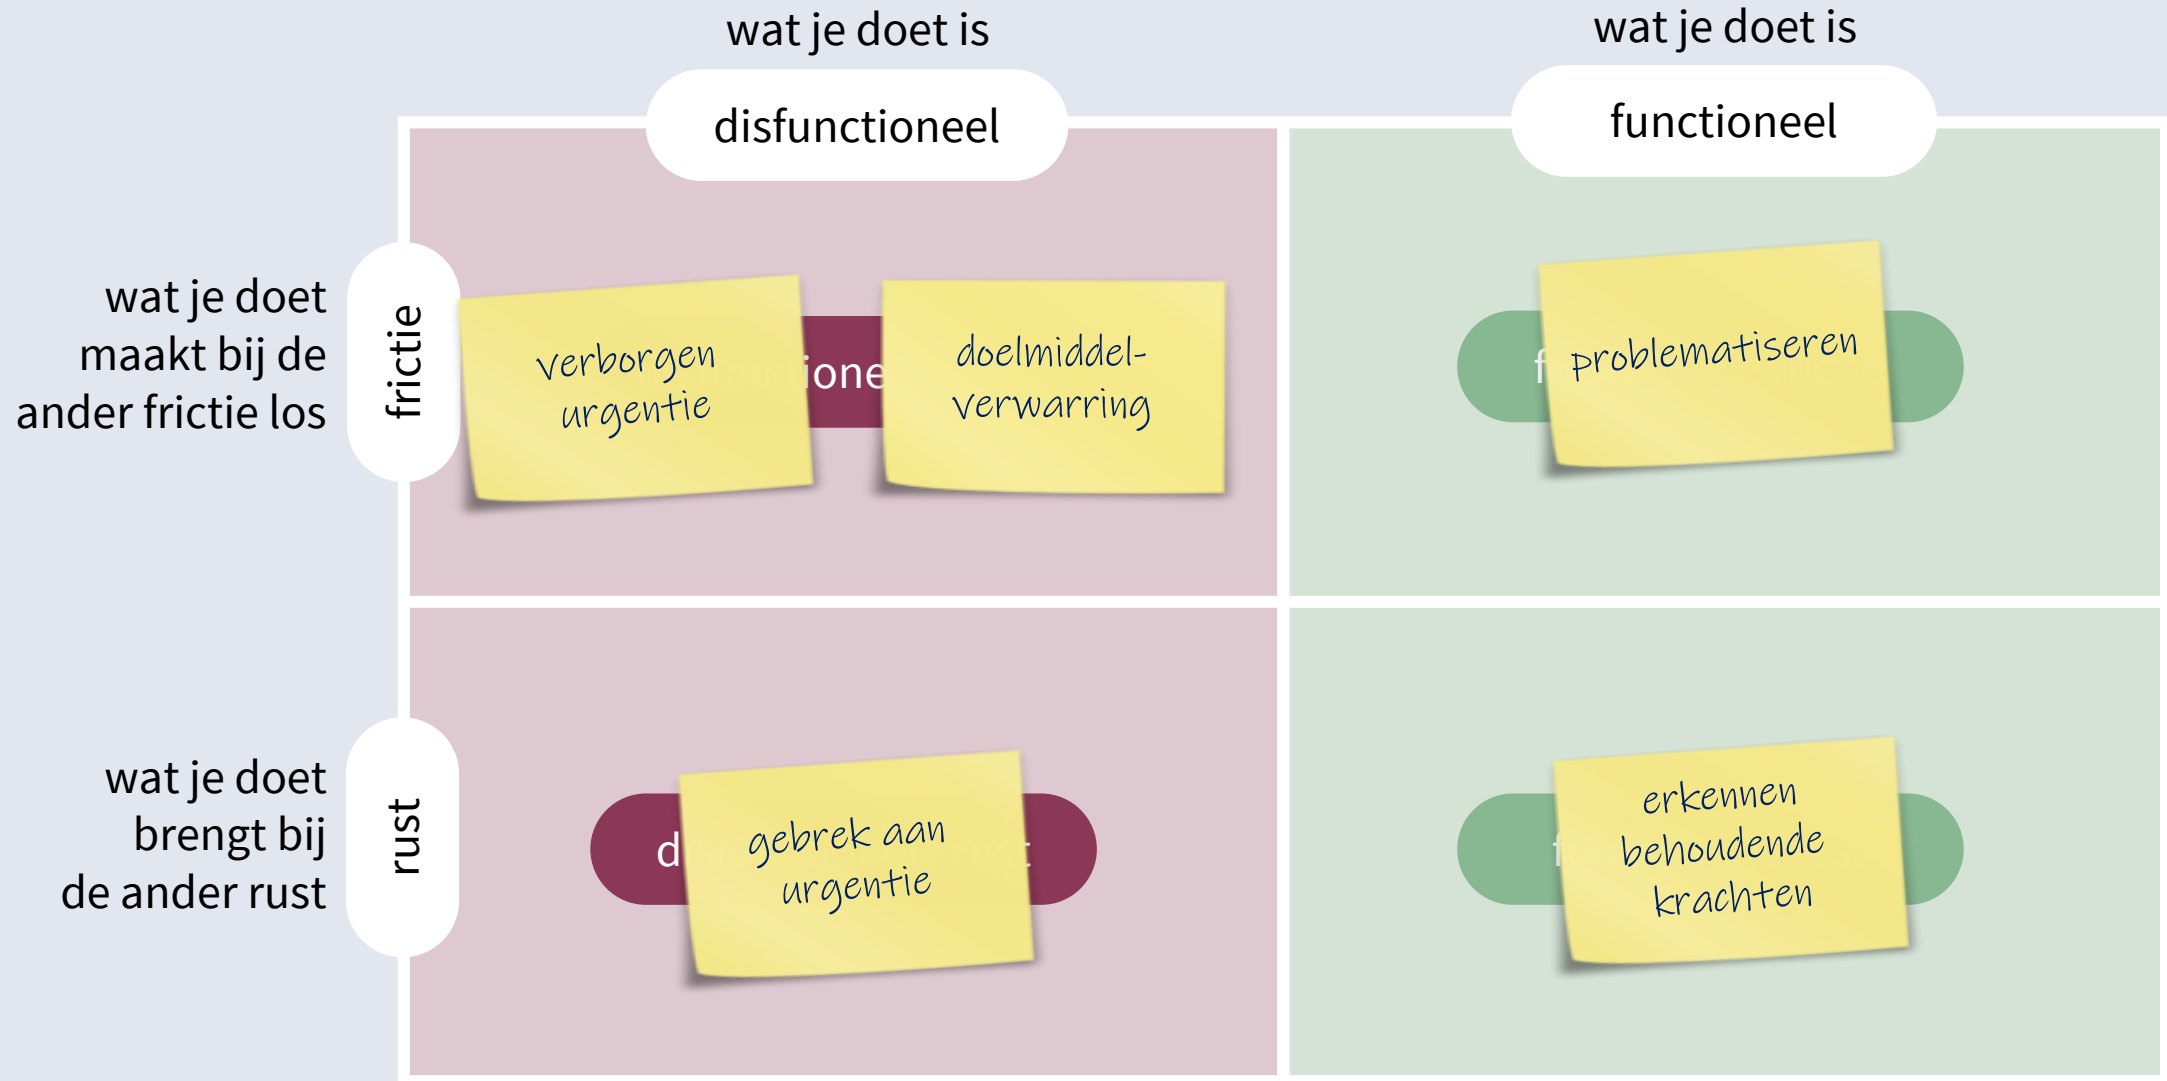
wat je doet is

disfunctioneel

wat je doet is

functioneel

wat je doet maakt bij de ander frictie los

frictie

verborgen urgentie

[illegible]ione

doelmiddel-verwarring

f

problematiseren

wat je doet brengt bij de ander rust

rust

d

gebrek aan urgentie

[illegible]t

f

erkennen behoudende krachten